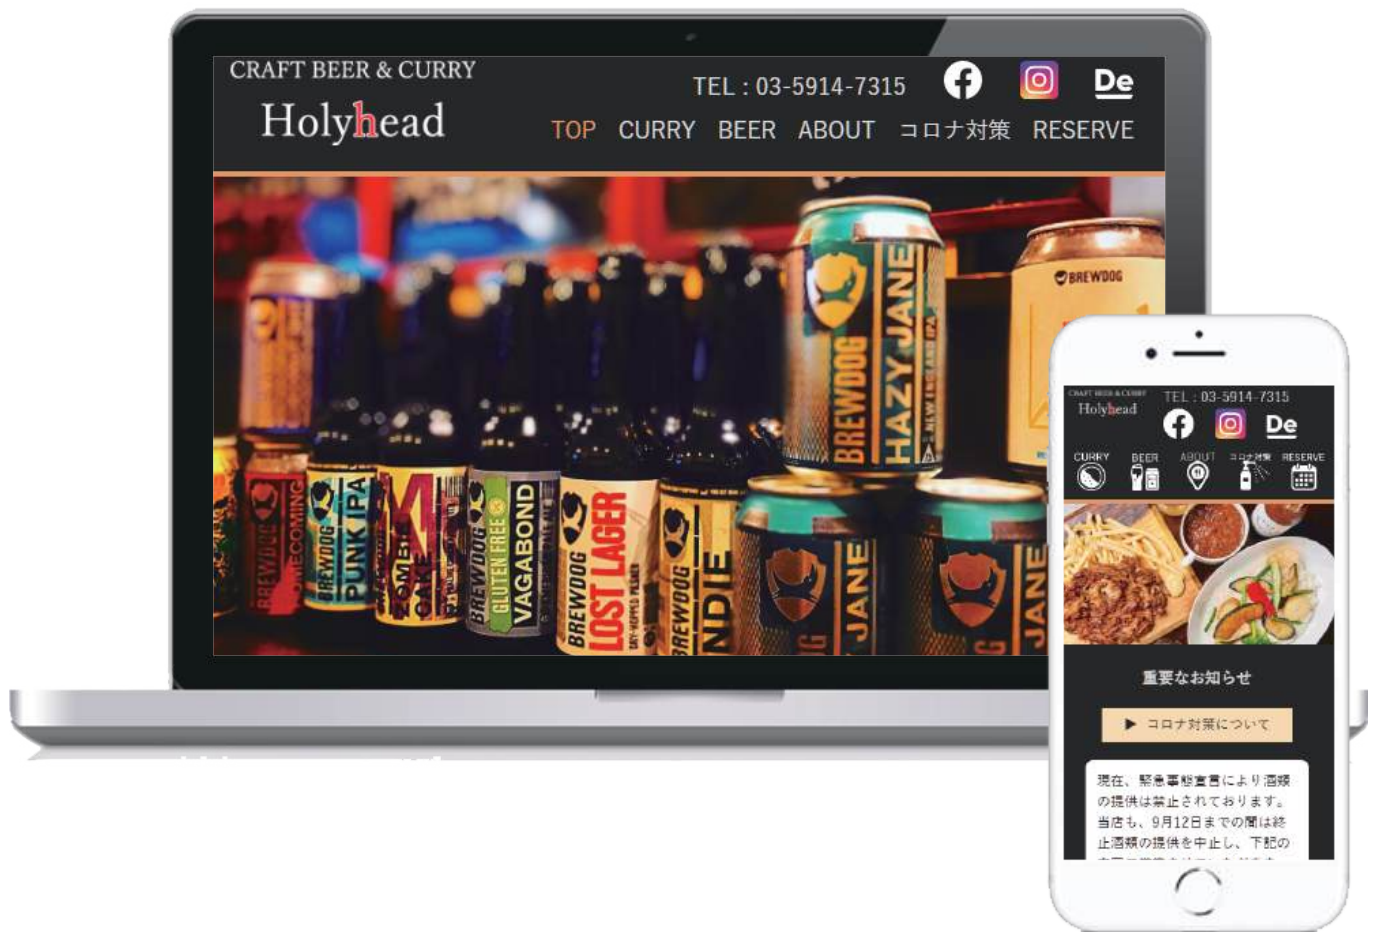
CRAFT BEER & CURRY
Holyhead

TEL : 03-5914-7315

De

TOP CURRY BEER ABOUT コロナ対策 RESERVE

BREWDOG
HAZY JANE
BREWDOG
HOMECOMING
BREWDOG PUNK IPA
ELVIS JUICE
BREWDOG GLUTEN FREE VAGABOND
BREWDOG LOST LAGER
BREWDOG INDIE
JANE
JANE

CRAFT BEER & CURRY
Holyhead
TEL : 03-5914-7315
De
CURRY BEER ABOUT コロナ対策 RESERVE

重要なお知らせ

▶ コロナ対策について

現在、緊急事態宣言により酒類の提供は禁止されております。当店も、9月12日までの間は終止酒類の提供を中止し、下記の
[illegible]